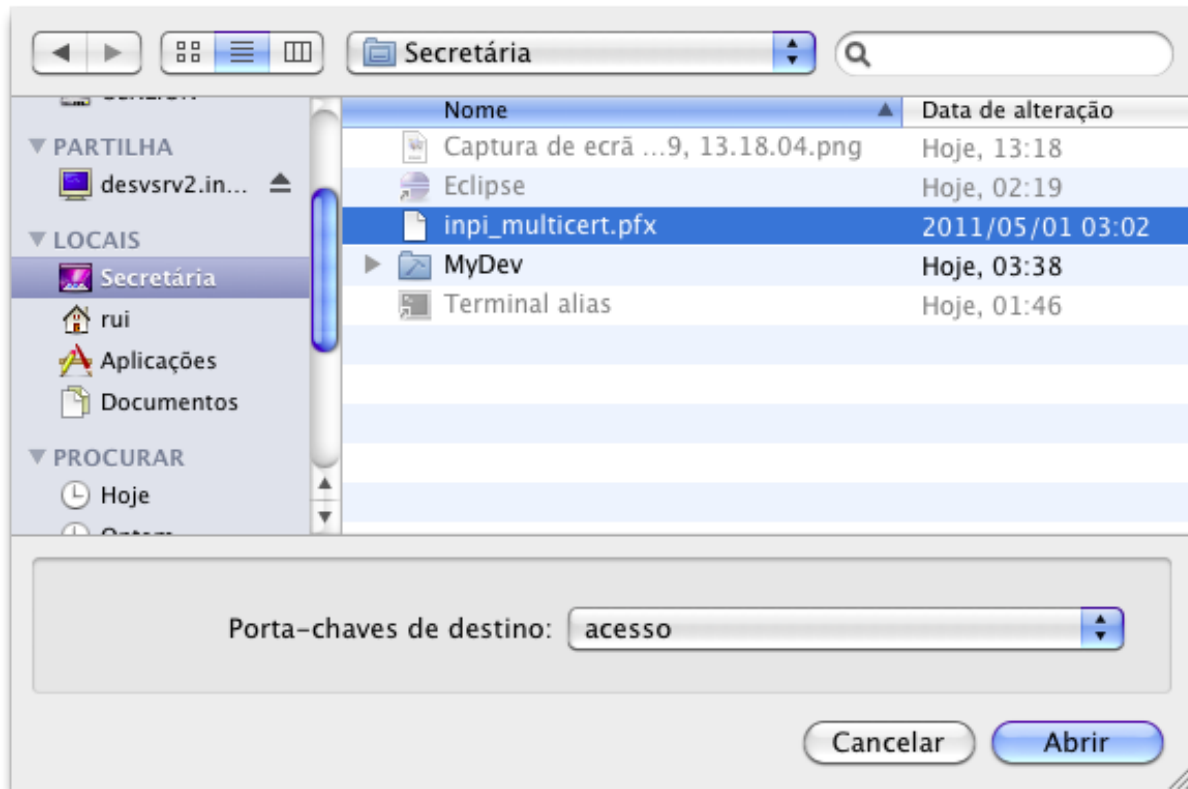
Secretária

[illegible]
PARTILHA
desvsrv2.in...
LOCAIS
Secretária
rui
Aplicações
Documentos
PROCURAR
Hoje
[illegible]

| Nome | Data de alteração |
|---|---|
| Captura de ecrã ...9, 13.18.04.png | Hoje, 13:18 |
| Eclipse | Hoje, 02:19 |
| inpi_multicert.pfx | 2011/05/01 03:02 |
| MyDev | Hoje, 03:38 |
| Terminal alias | Hoje, 01:46 |

Porta-chaves de destino: acesso

Cancelar
Abrir